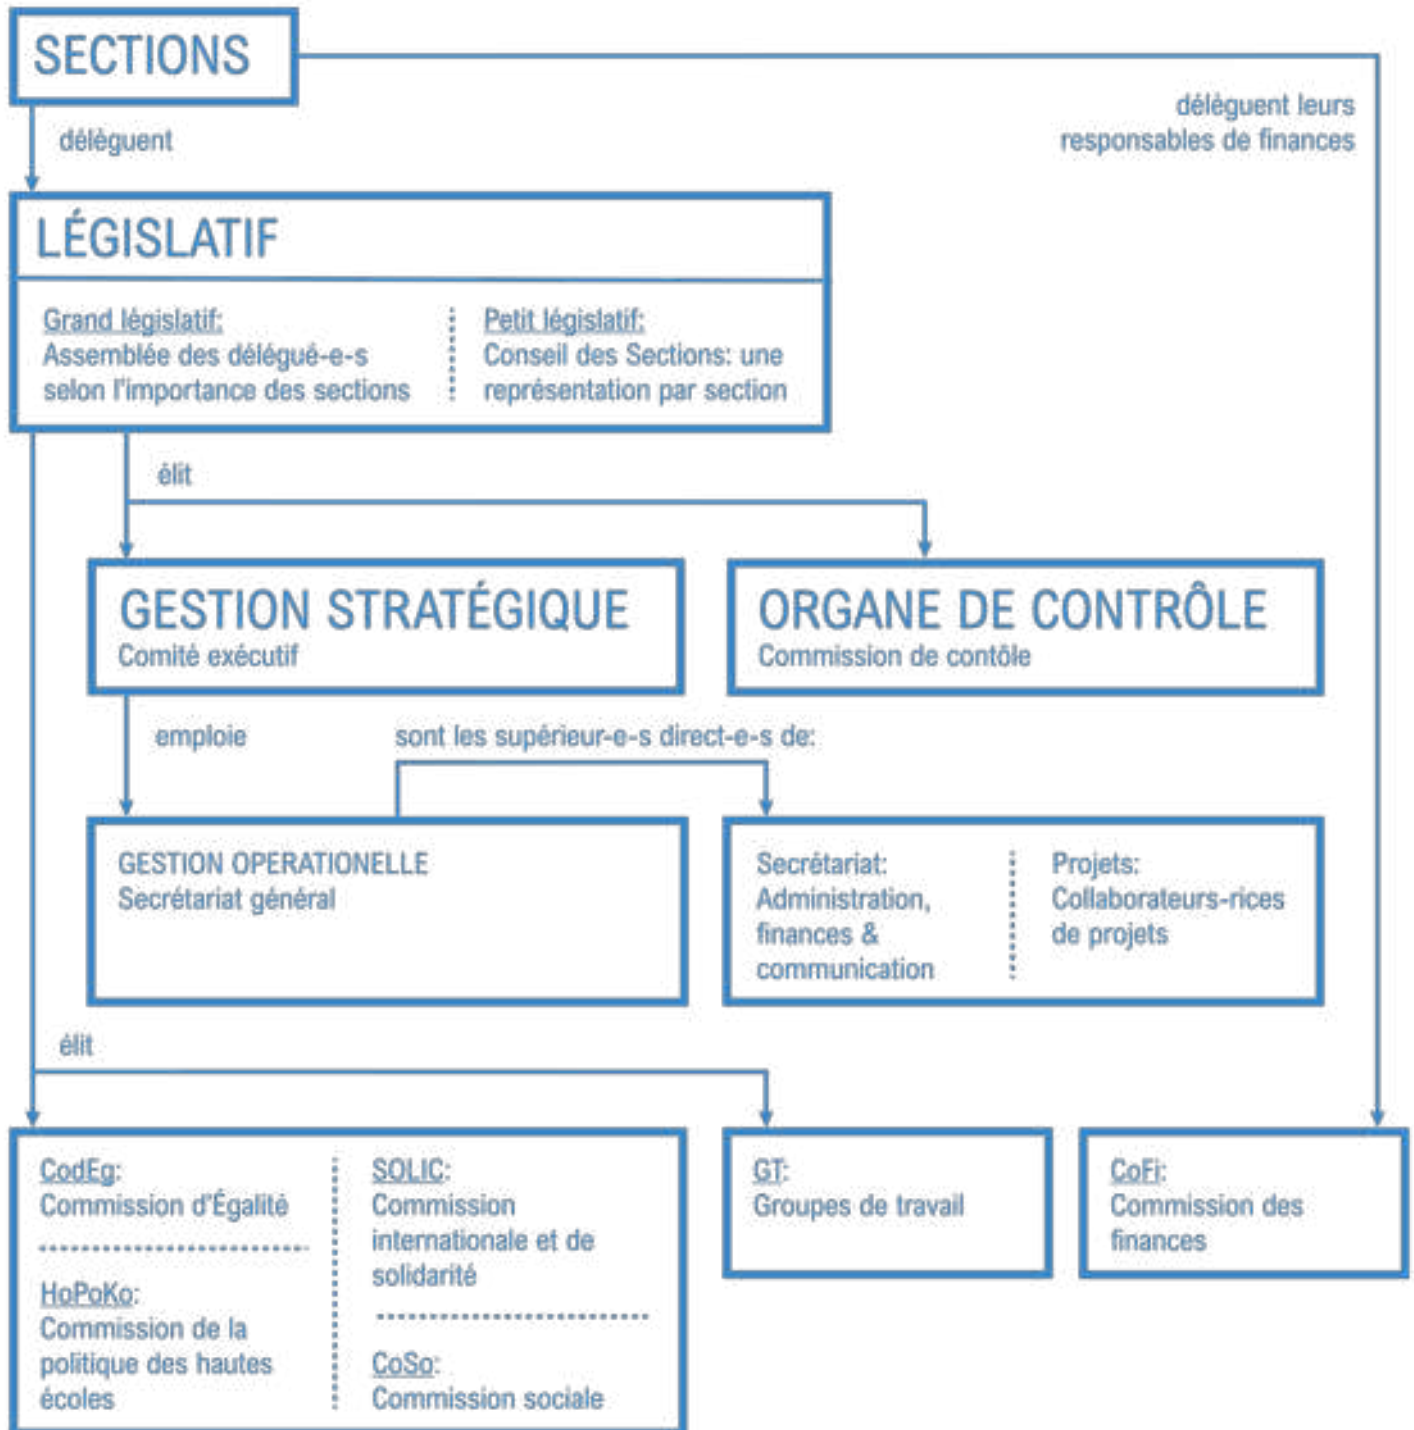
SECTIONS

délèguent

délèguent leurs responsables de finances

LÉGISLATIF

Grand législatif:
Assemblée des délégué-e-s selon l'importance des sections

Petit législatif:
Conseil des Sections: une représentation par section

élit

GESTION STRATÉGIQUE
Comité exécutif

ORGANE DE CONTRÔLE
Commission de contôle

emploie

sont les supérieur-e-s direct-e-s de:

GESTION OPERATIONELLE
Secrétariat général

Secrétariat:
Administration, finances & communication

Projets:
Collaborateurs-rices de projets

élit

CodEg:
Commission d'Égalité

HoPoKo:
Commission de la politique des hautes écoles

SOLIC:
Commission internationale et de solidarité

CoSo:
Commission sociale

GT:
Groupes de travail

CoFi:
Commission des finances